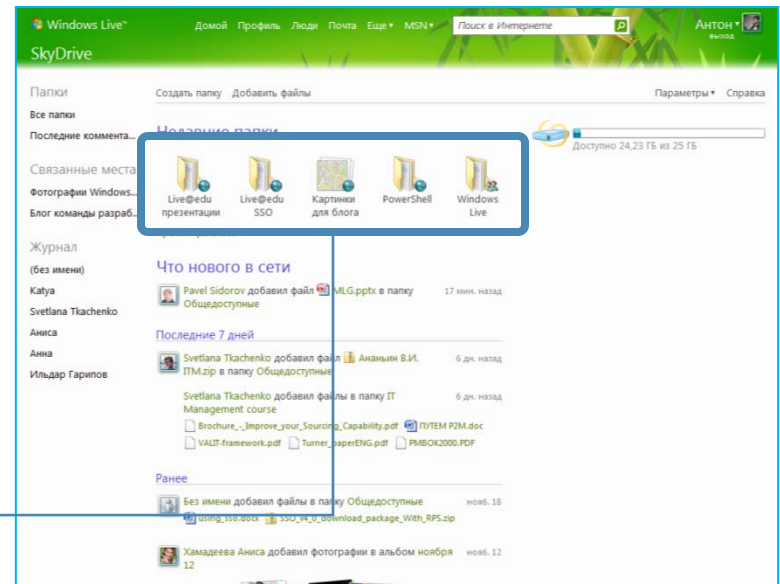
Windows Live™ Домой Профиль Люди Почта Еще ▾ MSN ▾ Поиск в Интернете Антон выход

SkyDrive

Папки
Все папки
Последние коммента...

Связанные места
Фотографии Windows...
Блог команды разраб...

Журнал
(без имени)
Katya
Svetlana Tkachenko
Аниса
Анна
Ильдар Гарипов

Создать папку Добавить файлы Параметры ▾ Справка

Недавние папки

Live@edu презентации
Live@edu SSO
Картинки для блога
PowerShell
Windows Live

Доступно 24,23 ГБ из 25 ГБ

Что нового в сети

Pavel Sidorov добавил файл MLG.pptx в папку Общедоступные 17 мин. назад

Последние 7 дней

Svetlana Tkachenko добавил файл Ананьин В.И. ITM.zip в папку Общедоступные 6 дн. назад

Svetlana Tkachenko добавил файлы в папку IT Management course 6 дн. назад
Brochure_-_Improve_your_Sourcing_Capability.pdf ПУТЕМ P2M.doc
VALIT-framework.pdf Turner_paperENG.pdf PMBOK2000.PDF

Ранее

Без имени добавил файлы в папку Общедоступные нояб. 18
using_sso.docx SSO_v4_0_download_package_With_RPS.zip

Хамадеева Аниса добавил фотографии в альбом ноября 12 нояб. 12